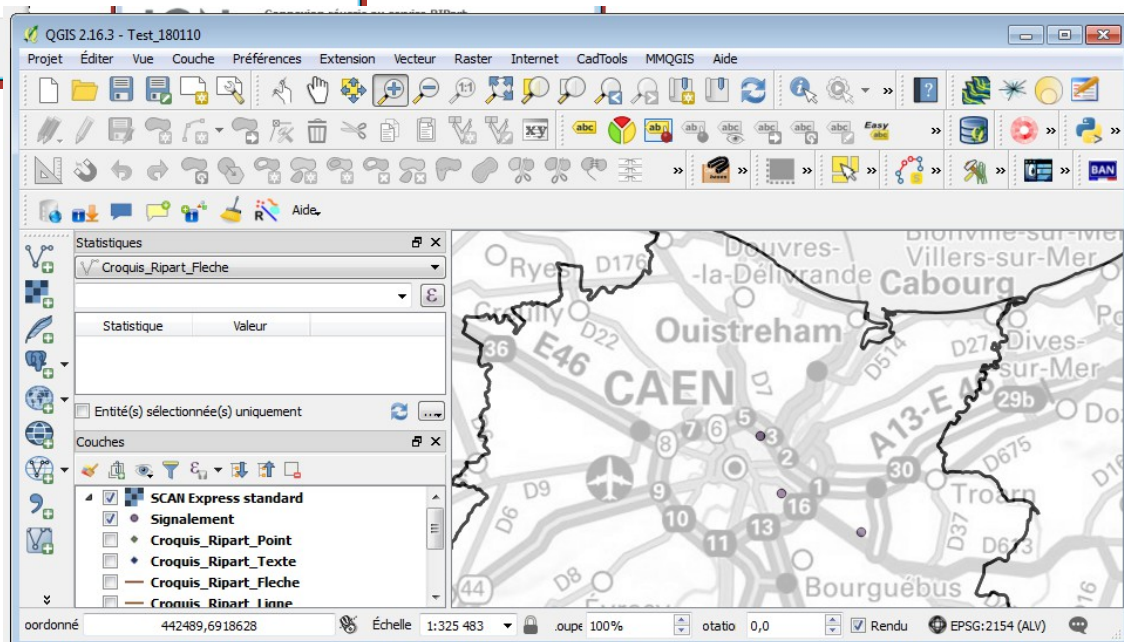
QGIS 2.16.3 - Test_180110

Projet Éditer Vue Couche Préférences Extension Vecteur Raster Internet CadTools MMQGIS Aide

Aide

Statistiques
Croquis_Ripart_Fleche
Statistique Valeur
Entité(s) sélectionnée(s) uniquement

Couches
SCAN Express standard
Signalement
Croquis_Ripart_Point
Croquis_Ripart_Texte
Croquis_Ripart_Fleche
Croquis_Ripart_Ligne

Douvres-la-Délivrande
Villers-sur-Mer
Ryes
D176
Cabourg
Ouistreham
E46
D22
36
D514
D27
Dives-sur-Mer
CAEN
D7
A13-E46
29b
5
7
6
8
3
2
30
D675
D9
9
1
16
Troarn
D6
10
13
11
D37
D613
44
D8
Bourguébus

oordonné 442489,6918628 Échelle 1:325 483 oupe 100% otatio 0,0 Rendu EPSG:2154 (ALV)